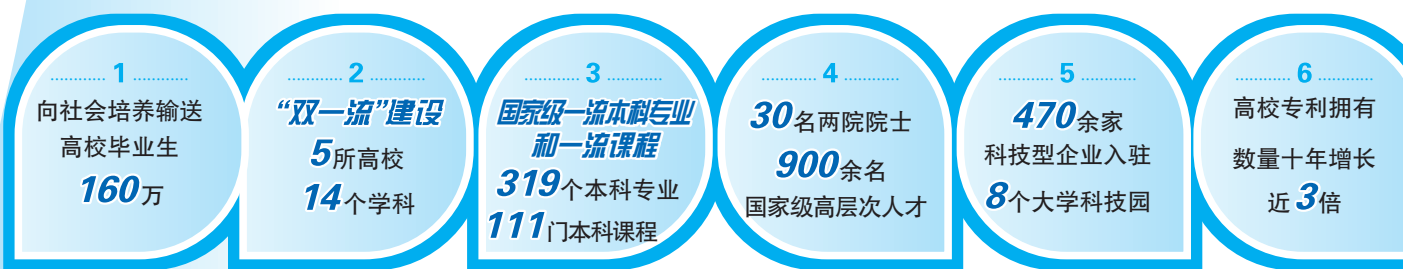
1
向社会培养输送
高校毕业生
160万

2
“双一流”建设
5所高校
14个学科

3
国家级一流本科专业和一流课程
319个本科专业
111门本科课程

4
30名两院院士
900余名
国家级高层次人才

5
470余家
科技型企业入驻
8个大学科技园

6
高校专利拥有
数量十年增长
近3倍